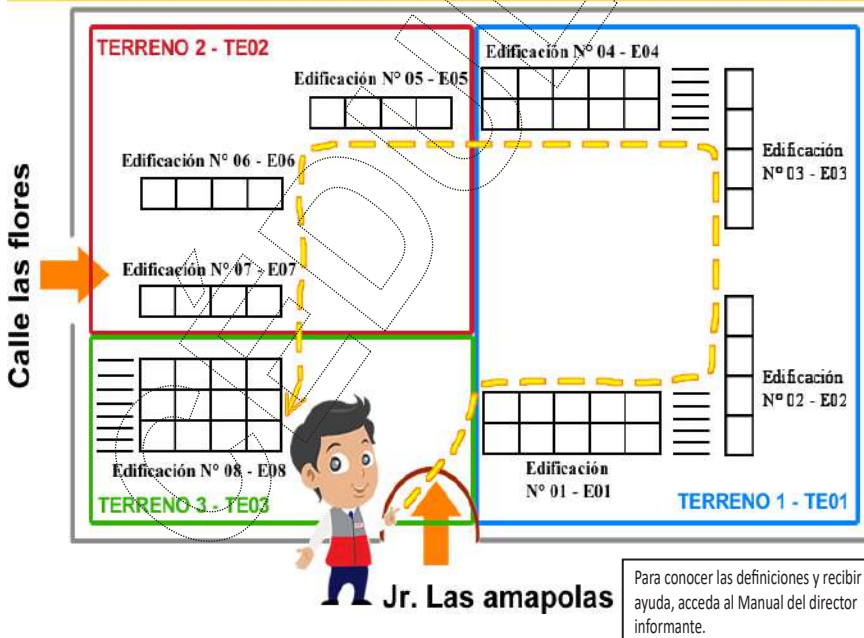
TERRENO 2 - TE02

Edificación N° 05 - E05

Edificación N° 04 - E04

Edificación N° 06 - E06

Edificación N° 03 - E03

Calle las flores

Edificación N° 07 - E07

Edificación N° 02 - E02

Edificación N° 08 - E08

Edificación N° 01 - E01

TERRENO 3 - TE03

TERRENO 1 - TE01

Jr. Las amapolas

Para conocer las definiciones y recibir ayuda, acceda al Manual del director informante.